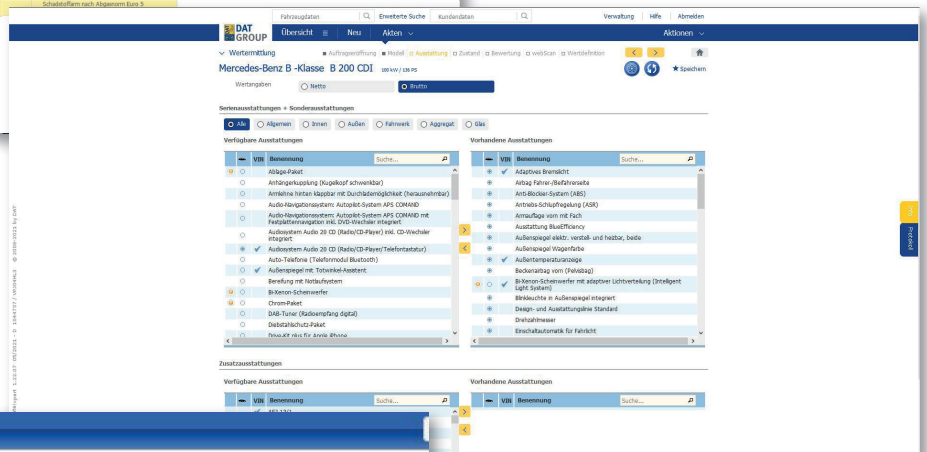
Schadstoffarm nach Abgasnorm Euro 5

DAT GROUP

Fahrzeugdaten | Erweiterte Suche | Kundendaten | Verwaltung | Hilfe | Abmelden

Übersicht | Neu | Akten | Aktionen

Wertermittlung ■ Auftragseröffnung ■ Modell ■ Ausstattung ■ Zustand ■ Bewertung ■ webScan ■ Wertdefinition

Mercedes-Benz B -Klasse B 200 CDI 100 kW / 136 PS

★ Speichern

Wertangaben ○ Netto ○ Brutto

Serienausstattungen + Sonderausstattungen

○ Alle ○ Allgemein ○ Innen ○ Außen ○ Fahrwerk ○ Aggregat ○ Glas

Verfügbare Ausstattungen

| | VIN | Benennung |
|---|---|---|
| | | Ablage-Paket |
| | | Anhängerkupplung (Kugelkopf schwenkbar) |
| | | Armlehne hinten klappbar mit Durchlademöglichkeit (herausnehmbar) |
| | | Audio-Navigationssystem: Autopilot-System APS COMAND |
| | | Audio-Navigationssystem: Autopilot-System APS COMAND mit Festplattennavigation inkl. DVD-Wechsler integriert |
| | | Audiosystem Audio 20 CD (Radio/CD-Player) inkl. CD-Wechsler integriert |
| | ✔ | Audiosystem Audio 20 CD (Radio/CD-Player/Telefontastatur) |
| | | Auto-Telefonie (Telefonmodul Bluetooth) |
| | ✔ | Außenspiegel mit Totwinkel-Assistent |
| | | Bereifung mit Notlaufsystem |
| | | Bi-Xenon-Scheinwerfer |
| | | Chrom-Paket |
| | | DAB-Tuner (Radioempfang digital) |
| | | Diebstahlschutz-Paket |
| | | Drive-Kit plus für Apple iPhone |

Vorhandene Ausstattungen

| | VIN | Benennung |
|---|---|---|
| | ✔ | Adaptives Bremslicht |
| | | Airbag Fahrer-/Beifahrerseite |
| | | Anti-Blockier-System (ABS) |
| | | Antriebs-Schlupfregelung (ASR) |
| | | Armauflage vorn mit Fach |
| | | Ausstattung BlueEfficiency |
| | | Außenspiegel elektr. verstell- und heizbar, beide |
| | | Außenspiegel Wagenfarbe |
| | ✔ | Außentemperaturanzeige |
| | | Beckenairbag vorn (Pelvisbag) |
| | ✔ | Bi-Xenon-Scheinwerfer mit adaptiver Lichtverteilung (Intelligent Light System) |
| | | Blinkleuchte in Außenspiegel integriert |
| | | Design- und Ausstattungslinie Standard |
| | | Drehzahlmesser |
| | | Einschaltautomatik für Fahrlicht |

Zusatzausstattungen

Verfügbare Ausstattungen

| | VIN | Benennung |
|---|---|---|

Vorhandene Ausstattungen

| | VIN | Benennung |
|---|---|---|

Suche...

Protokoll

© 2000-2021 by DAT